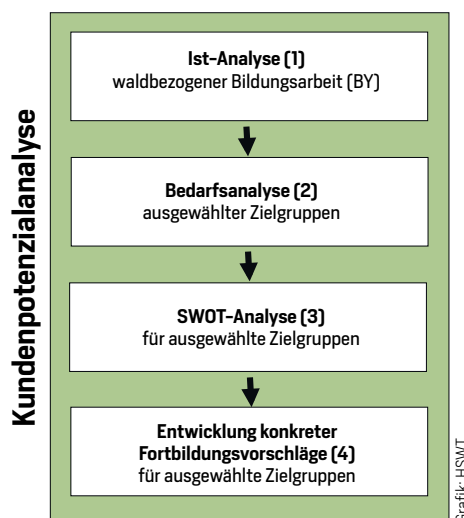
Kundenpotenzialanalyse

Ist-Analyse (1)
waldbezogener Bildungsarbeit (BY)

Bedarfsanalyse (2)
ausgewählter Zielgruppen

SWOT-Analyse (3)
für ausgewählte Zielgruppen

Entwicklung konkreter Fortbildungsvorschläge (4)
für ausgewählte Zielgruppen

Grafik: HSWT